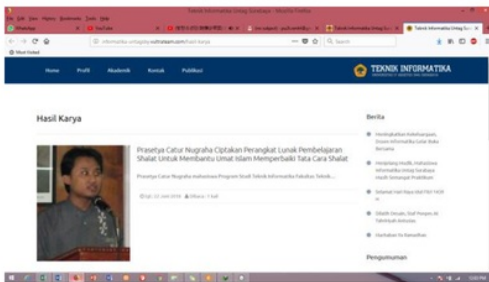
Teknik Informatika Unitag Surabaya - Mozilla Firefox

File Edit View History Bookmarks Tools Help

WhatsApp | YouTube | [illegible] | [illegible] | Teknik Informatika Unitag Su | Teknik Informatika Unitag Su

informatika-unitagsby.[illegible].com/hasil-karya

Search

Most Visited

Home Profil Akademik Kontak Publikasi

TEKNIK INFORMATIKA

Hasil Karya

Prasetya Catur Nugraha Ciptakan Perangkat Lunak Pembelajaran Shalat Untuk Membantu Umat Islam Memperbaiki Tata Cara Shalat

Prasetya Catur Nugraha mahasiswa Program Studi Teknik Informatika Fakultas Teknik...

Sel, 22 Juni 2018 Dhana, 7 Juli

Berita

Peningkatan Kebahagiaan, Dosen Informatika Gelar Buka Bersama

Menjelang Mudik, Mahasiswa Informatika Untag Surabaya Adakan Semangat Pulang

Selamat Hari Raya Idul Fitri 1439 H

Dikelit Dosen, Staf Pengajar Teknik Informatika

Harbolnas Ke Ramadhan

Pengumuman

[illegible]